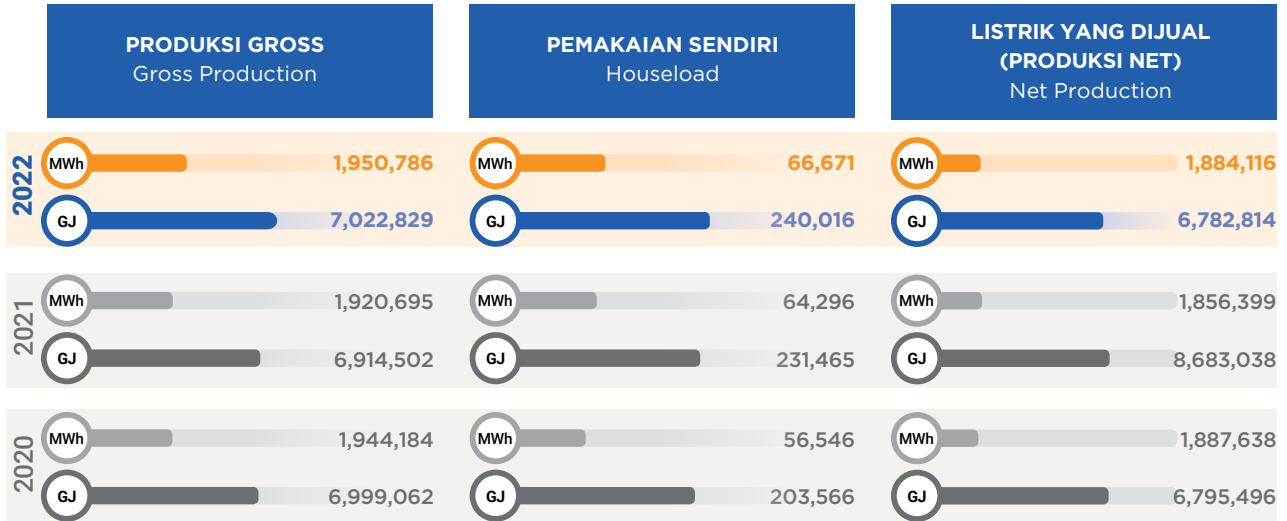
| | PRODUKSI GROSS Gross Production | PEMAKAIAN SENDIRI Houseload | LISTRIK YANG DIJUAL (PRODUKSI NET) Net Production |
|---|---|---|---|
| 2022 MWh | 1,950,786 | 66,671 | 1,884,116 |
| 2022 GJ | 7,022,829 | 240,016 | 6,782,814 |
| 2021 MWh | 1,920,695 | 64,296 | 1,856,399 |
| 2021 GJ | 6,914,502 | 231,465 | 8,683,038 |
| 2020 MWh | 1,944,184 | 56,546 | 1,887,638 |
| 2020 GJ | 6,999,062 | 203,566 | 6,795,496 |